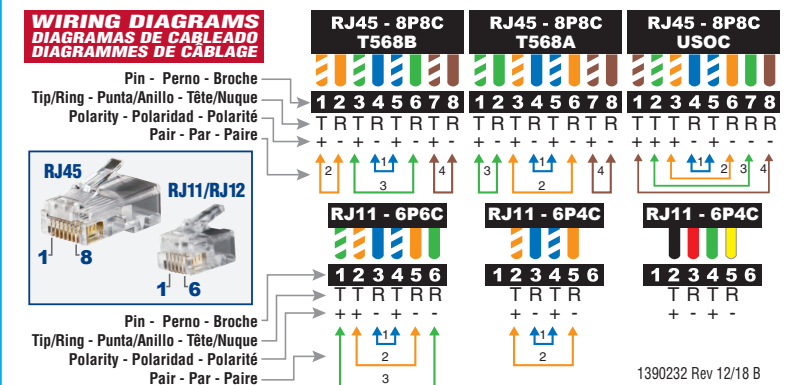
WIRING DIAGRAMS
DIAGRAMAS DE CABLEADO
DIAGRAMMES DE CÂBLAGE

RJ45 - 8P8C
T568B

RJ45 - 8P8C
T568A

RJ45 - 8P8C
USOC

Pin - Perno - Broche
Tip/Ring - Punta/Anillo - Tête/Nuque
Polarity - Polaridad - Polarité
Pair - Par - Paire

1 2 3 4 5 6 7 8
T R T R T R T R
+ - + - + - + -
2 1 3 4

1 2 3 4 5 6 7 8
T R T R T R T R
+ - + - + - + -
3 1 2 4

1 2 3 4 5 6 7 8
T T T R T R R R
+ + + - + - - -
1 2 3 4

RJ45
RJ11/RJ12
1 8
1 6

RJ11 - 6P6C

RJ11 - 6P4C

RJ11 - 6P4C

1 2 3 4 5 6
T T R T R R
+ + - + - -
1 2 3

1 2 3 4 5 6
T R T R
+ - + -
1 2

1 2 3 4 5 6
T R T R
+ - + -

Pin - Perno - Broche
Tip/Ring - Punta/Anillo - Tête/Nuque
Polarity - Polaridad - Polarité
Pair - Par - Paire

1390232 Rev 12/18 B